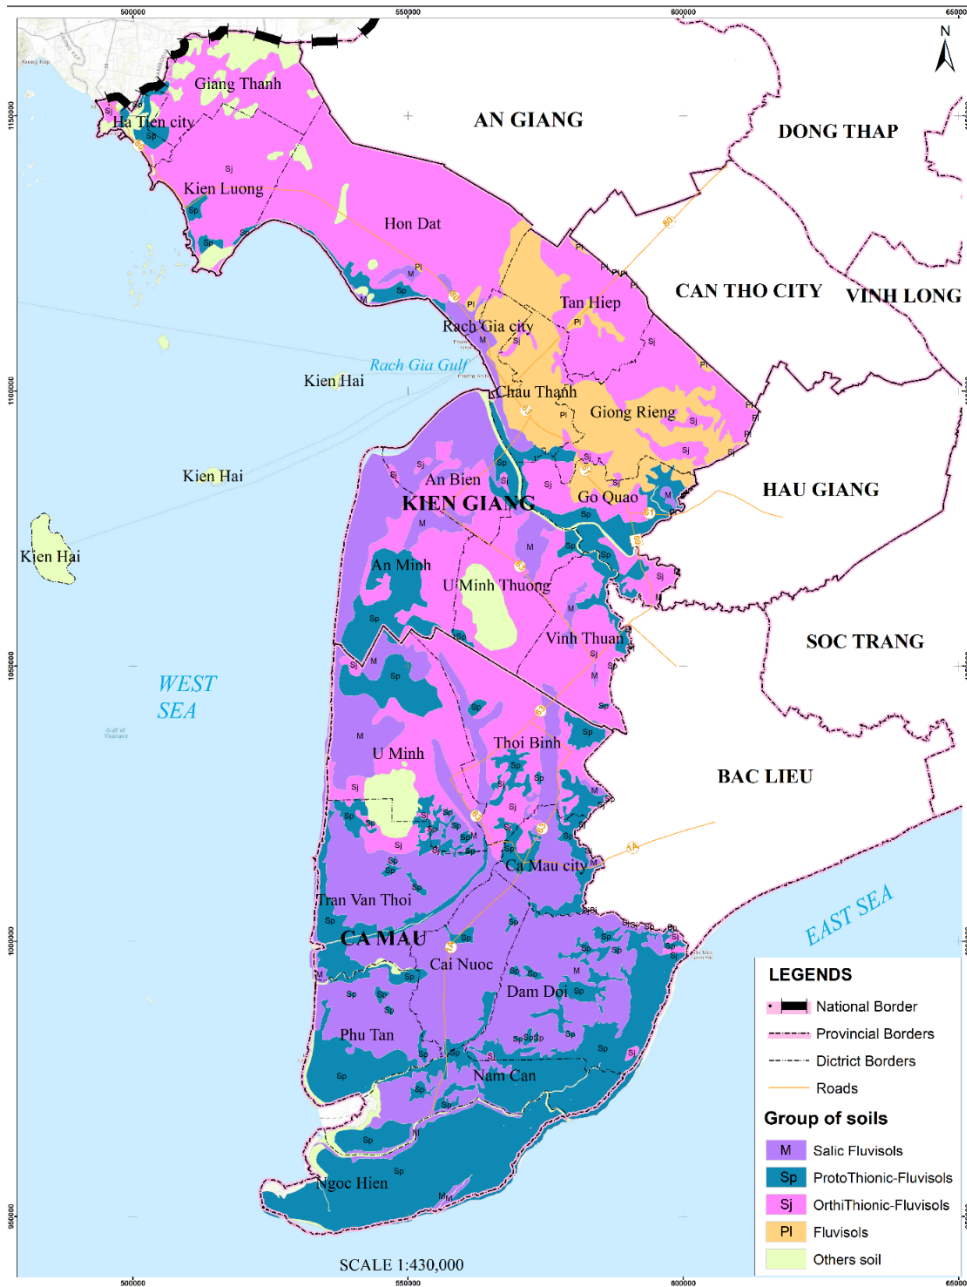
500000 550000 600000 650000

N

1150000

Giang Thanh
Ha Tien city
Kien Luong
Hon Dat
AN GIANG
DONG THAP
CAN THO CITY
VINH LONG
Tan Hiep
Rach Gia city
Rach Gia Gulf
Kien Hai
Chau Thanh
Giong Rieng
1100000
Kien Hai
An Bien
KIEN GIANG
Go Quao
HAU GIANG
Kien Hai
An Minh
U Minh Thuong
Vinh Thuan
SOC TRANG
1050000
WEST SEA
U Minh
Thoi Binh
BAC LIEU
Ca Mau city
Tran Van Thoi
CA MAU
1000000
EAST SEA
Cai Nuoc
Dam Doi
Phu Tan
Nam Can
Ngoc Hien
950000

SCALE 1:430,000

LEGENDS
National Border
Provincial Borders
Dictrict Borders
Roads
Group of soils
M Salic Fluvisols
Sp ProtoThionic-Fluvisols
Sj OrthiThionic-Fluvisols
Pl Fluvisols
Others soil